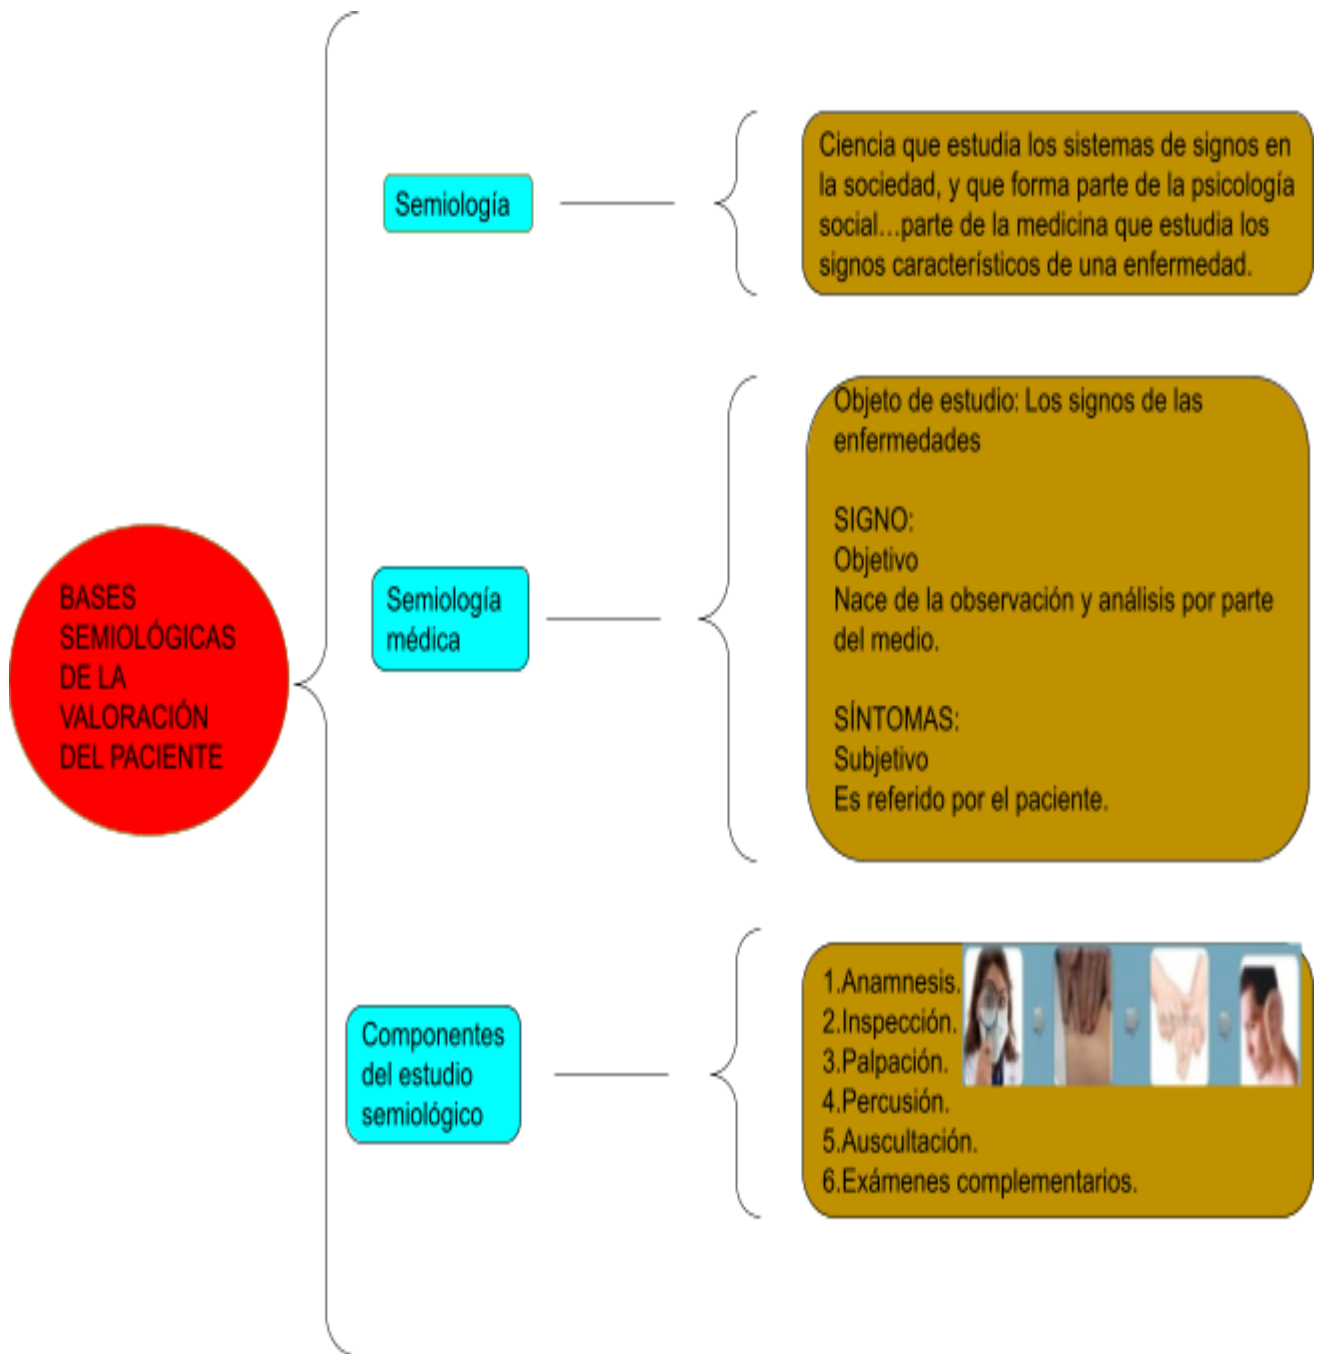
BASES SEMIOLÓGICAS DE LA VALORACIÓN DEL PACIENTE

Semiología

Ciencia que estudia los sistemas de signos en la sociedad, y que forma parte de la psicología social...parte de la medicina que estudia los signos característicos de una enfermedad.

Semiología médica

Objeto de estudio: Los signos de las enfermedades

SIGNO:
Objetivo
Nace de la observación y análisis por parte del medio.

SÍNTOMAS:
Subjetivo
Es referido por el paciente.

Componentes del estudio semiológico

1.Anamnesis.
2.Inspección.
3.Palpación.
4.Percusión.
5.Auscultación.
6.Exámenes complementarios.